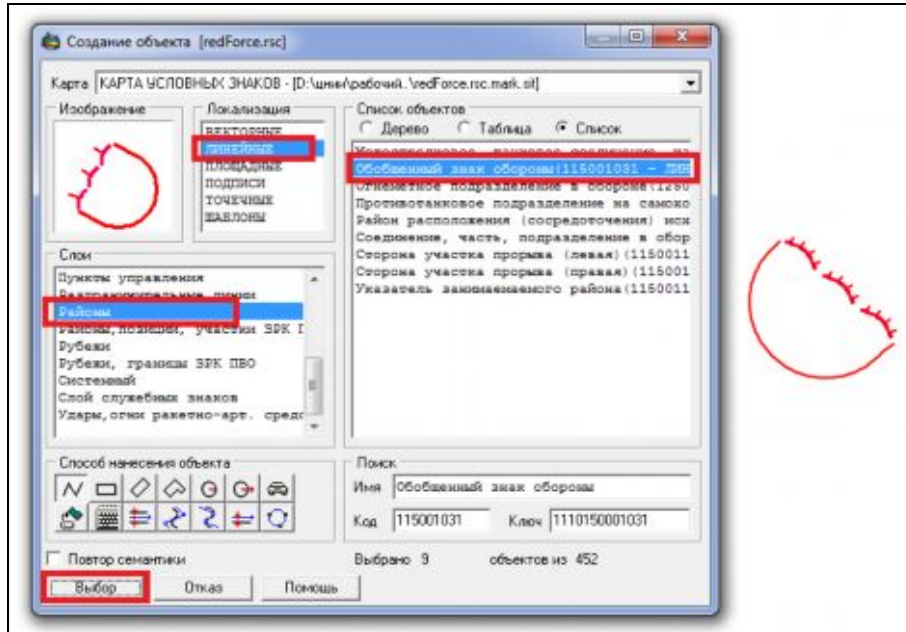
Создание объекта [redForce.rsc]

Карта КАРТА УСЛОВНЫХ ЗНАКОВ - [D:\шнн\рабочий..\redForce.rsc.mark.sit]

Изображение

Локализация
ВЕКТОРНЫЕ
ЛИНЕЙНЫЕ
ПЛОЩАДНЫЕ
ПОДПИСИ
ТОЧЕЧНЫЕ
ШАБЛОНЫ

Список объектов
Дерево
Таблица
Список

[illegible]
Обобщенный знак обороны(115001031 - ЛИН
Огнеметное подразделение в обороне(1250
Противотанковое подразделение на самохо
Район расположения (сосредоточения) иск
Соединение, часть, подразделение в обор
Сторона участка прорыва (левая)(1150011
Сторона участка прорыва (правая)(115001
Указатель занимаемого района(1150011

Слои
Пункты управления
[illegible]
Районы
Районы,позиции, участки ЗРК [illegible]
Рубежи
Рубежи, границы ЗРК ПВО
Системный
Слой служебных знаков
Удары,огни ракетно-арт. средс

Способ нанесения объекта

Поиск
Имя Обобщенный знак обороны
Код 115001031
Ключ 1110150001031

Повтор семантики
Выбрано 9
объектов из 452

Выбор
Отказ
Помощь